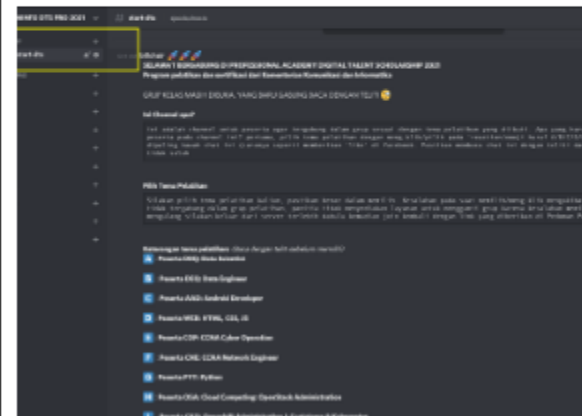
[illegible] DTS PRO 2021
start-dts
start-dts
SELAMAT BERGABUNG DI PROFESSIONAL ACADEMY DIGITAL TALENT SCHOLARSHIP 2021
Program pelatihan dan sertifikasi dari Kementerian Komunikasi dan Informatika

GRUP KELAS MASIH DIBUKA, YANG BARU GABUNG BACA DENGAN TELITI

Isi Channel apa?

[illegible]

Pilih Tema Pelatihan

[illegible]

Keterangan tema pelatihan: (baca dengan teliti sebelum memilih)
A Peserta DSBy: Data Scientist
B Peserta DEO: Data Engineer
C Peserta AAD: Android Developer
D Peserta WEB: HTML, CSS, JS
E Peserta COP: CCNA Cyber Operation
F Peserta CNE: CCNA Network Engineer
G Peserta PYT: Python
H Peserta OSA: Cloud Computing: OpenStack Administration
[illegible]